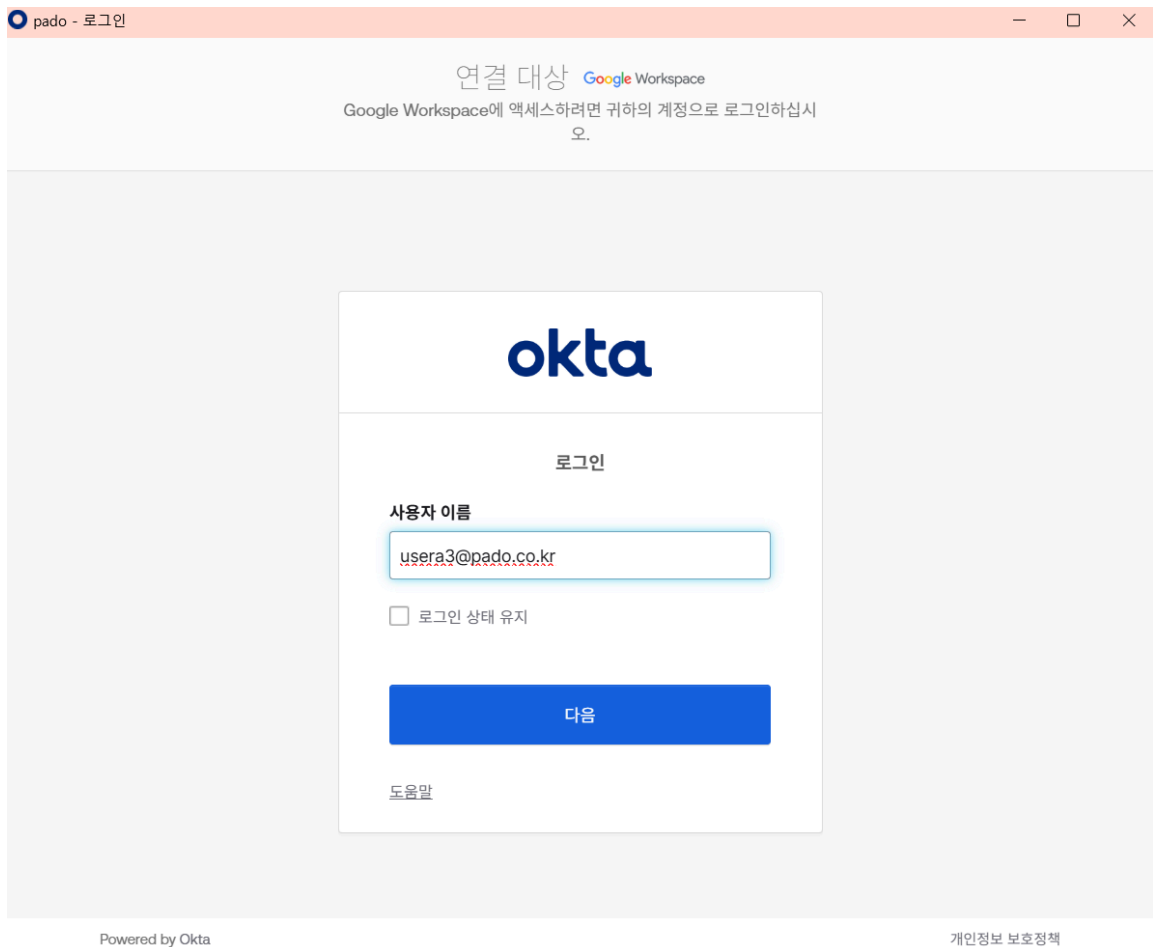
pado - 로그인

연결 대상 Google Workspace
Google Workspace에 액세스하려면 귀하의 계정으로 로그인하십시오.

okta

로그인

사용자 이름

usera3@pado.co.kr

로그인 상태 유지

다음

도움말

Powered by Okta

개인정보 보호정책